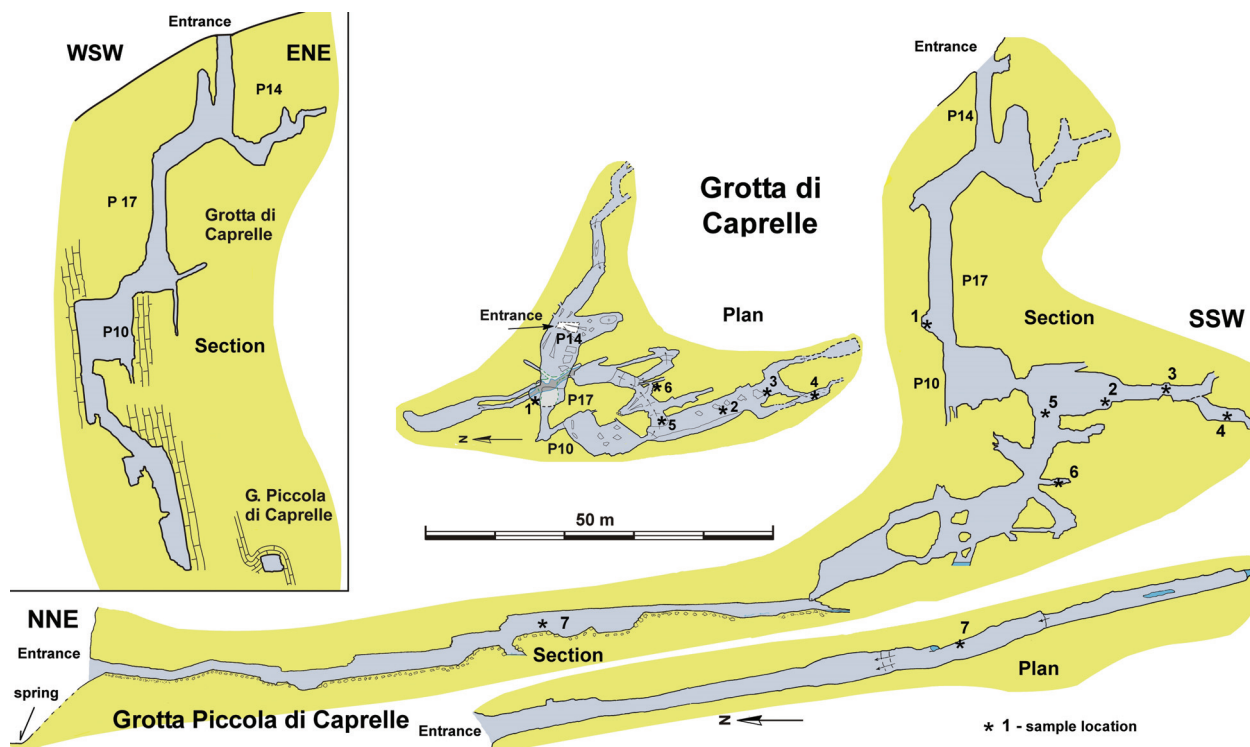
Entrance
WSW
ENE
P14
P 17
Grotta di Caprelle
P10
Section
G. Piccola di Caprelle

Grotta di Caprelle
Entrance
P14
Plan
1
P17
6
3
4
2
5
P10
N
50 m

Entrance
P14
P17
1
Section
SSW
P10
5
2
3
4
6

NNE
Entrance
spring
7
Section
Grotta Piccola di Caprelle
Entrance
7
Plan
N
* 1 - sample location